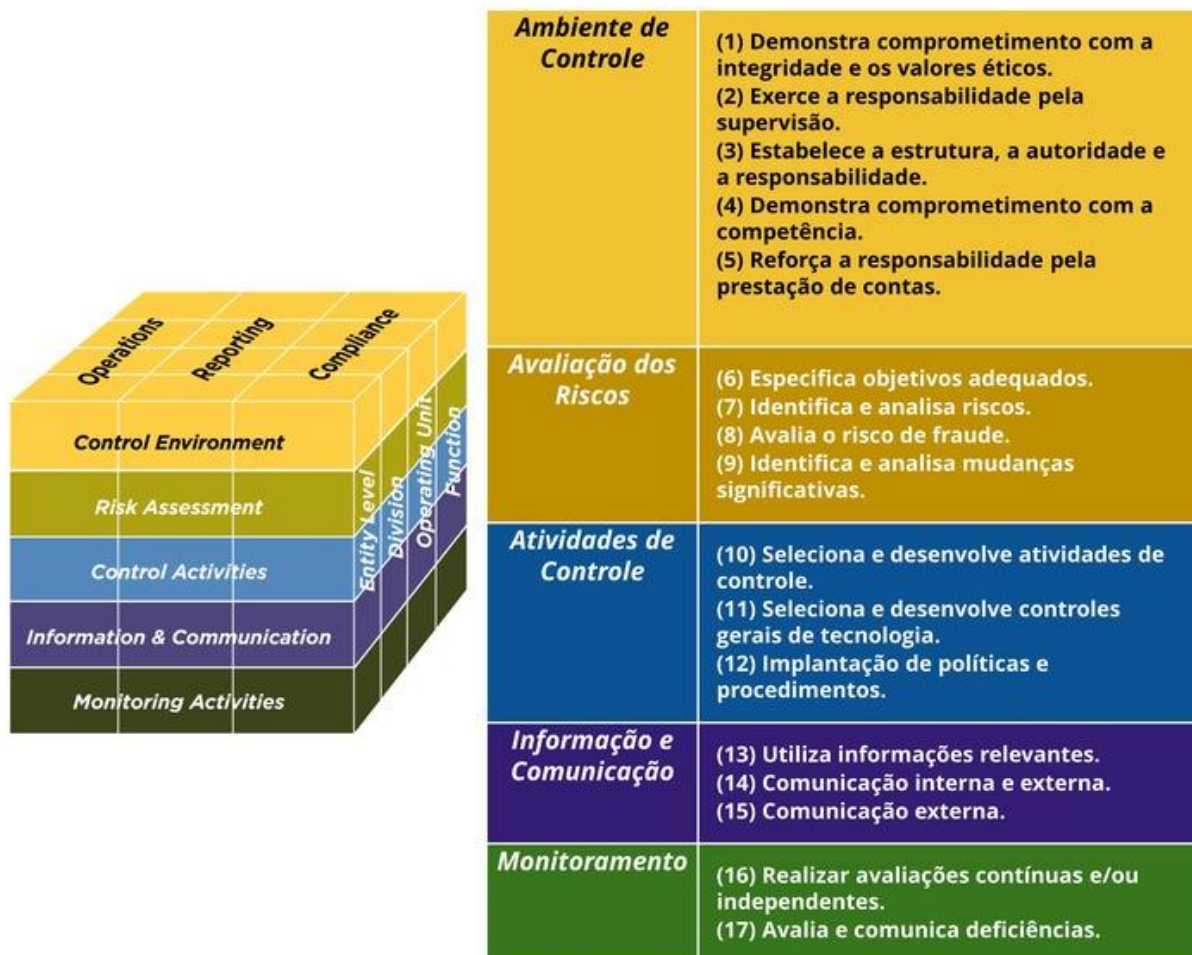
Operations
Reporting
Compliance

Control Environment
Risk Assessment
Control Activities
Information & Communication
Monitoring Activities

Entity Level
Division
Operating Unit
Function

| Ambiente de Controle | (1) Demonstra comprometimento com a integridade e os valores éticos. (2) Exerce a responsabilidade pela supervisão. (3) Estabelece a estrutura, a autoridade e a responsabilidade. (4) Demonstra comprometimento com a competência. (5) Reforça a responsabilidade pela prestação de contas. |
|---|---|
| Avaliação dos Riscos | (6) Especifica objetivos adequados. (7) Identifica e analisa riscos. (8) Avalia o risco de fraude. (9) Identifica e analisa mudanças significativas. |
| Atividades de Controle | (10) Seleciona e desenvolve atividades de controle. (11) Seleciona e desenvolve controles gerais de tecnologia. (12) Implantação de políticas e procedimentos. |
| Informação e Comunicação | (13) Utiliza informações relevantes. (14) Comunicação interna e externa. (15) Comunicação externa. |
| Monitoramento | (16) Realizar avaliações contínuas e/ou independentes. (17) Avalia e comunica deficiências. |